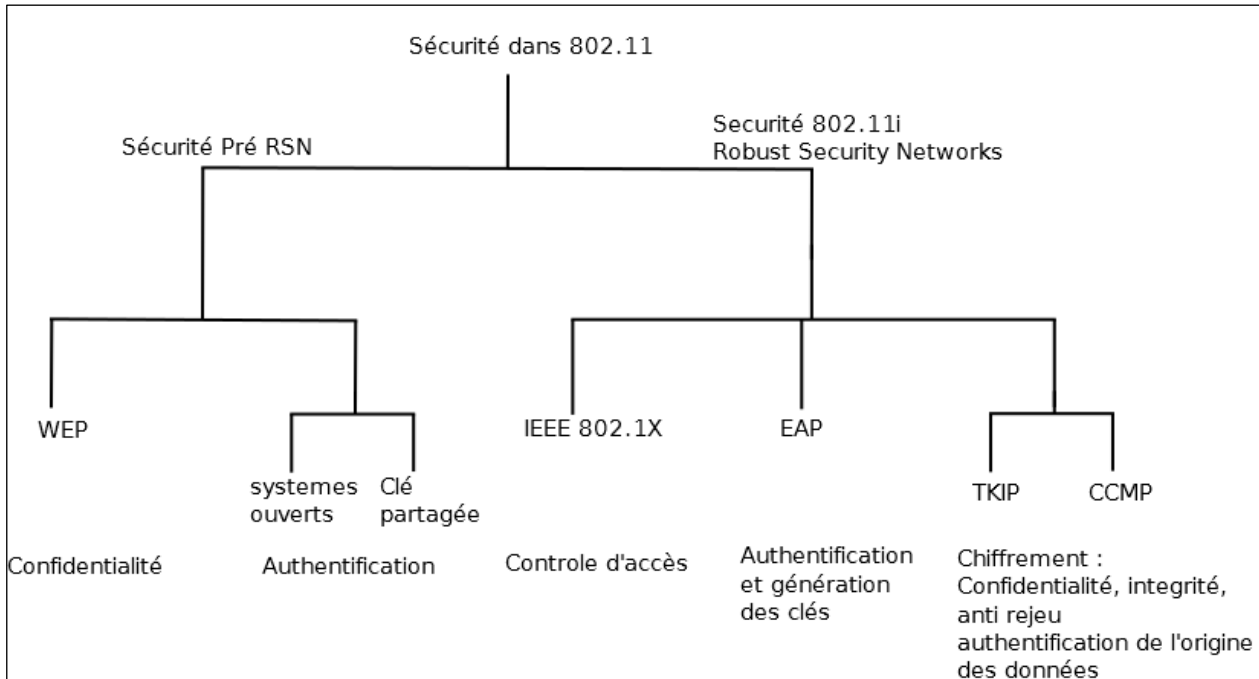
Sécurité dans 802.11

Sécurité Pré RSN

Securité 802.11i
Robust Security Networks

WEP

systemes ouverts

Clé partagée

IEEE 802.1X

EAP

TKIP

CCMP

Confidentialité

Authentification

Controle d'accès

Authentification et génération des clés

Chiffrement :
Confidentialité, integrité, anti rejeu
authentification de l'origine des données